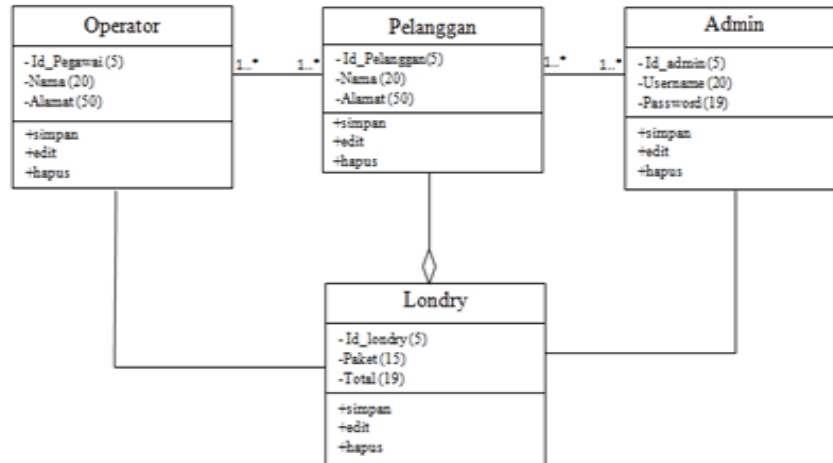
Operator

- Id_Pegawai (5)
-Nama (20)
-Alamat (50)

+simpan
+edit
+hapus

1..* 1..*

Pelanggan

- Id_Pelanggan(5)
-Nama (20)
-Alamat (50)

+simpan
+edit
+hapus

1..* 1..*

Admin

- Id_admin (5)
-Username (20)
-Password (19)

+simpan
+edit
+hapus

Londry

- Id_londry (5)
-Paket (15)
-Total (19)

+simpan
+edit
+hapus